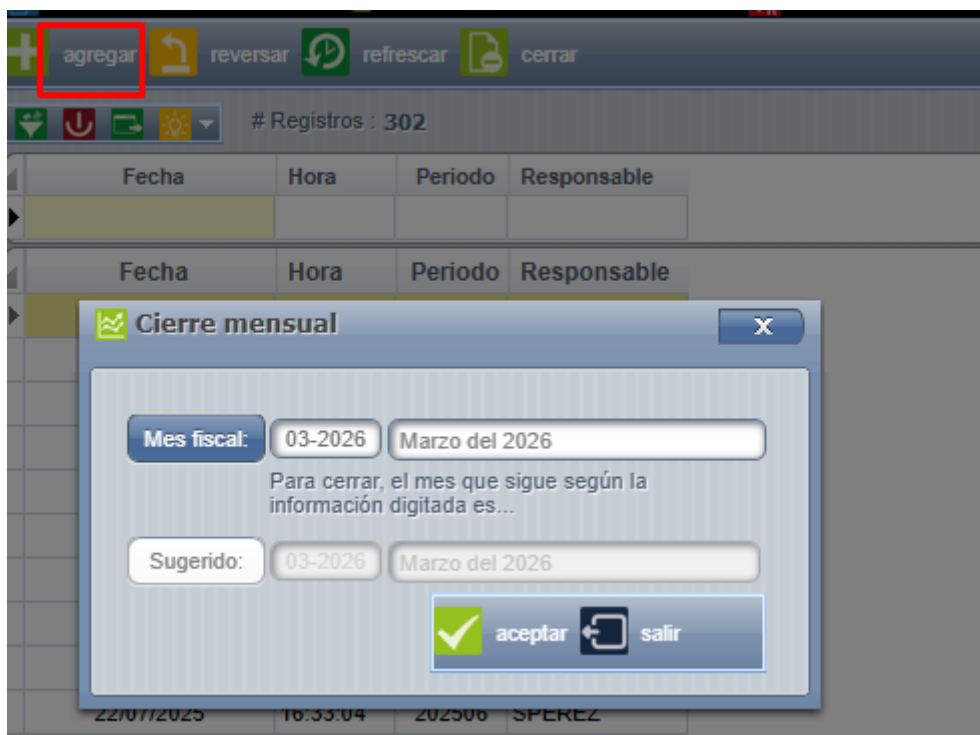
agregar reversar refrescar cerrar

# Registros : 302

| Fecha | Hora | Periodo | Responsable |
|---|---|---|---|
| | | | |

| Fecha | Hora | Periodo | Responsable |
|---|---|---|---|
| 22/07/2025 | 16:33:04 | 202506 | SPEREZ |

Cierre mensual

x

Mes fiscal: 03-2026 Marzo del 2026

Para cerrar, el mes que sigue según la información digitada es...

Sugerido: 03-2026 Marzo del 2026

aceptar salir